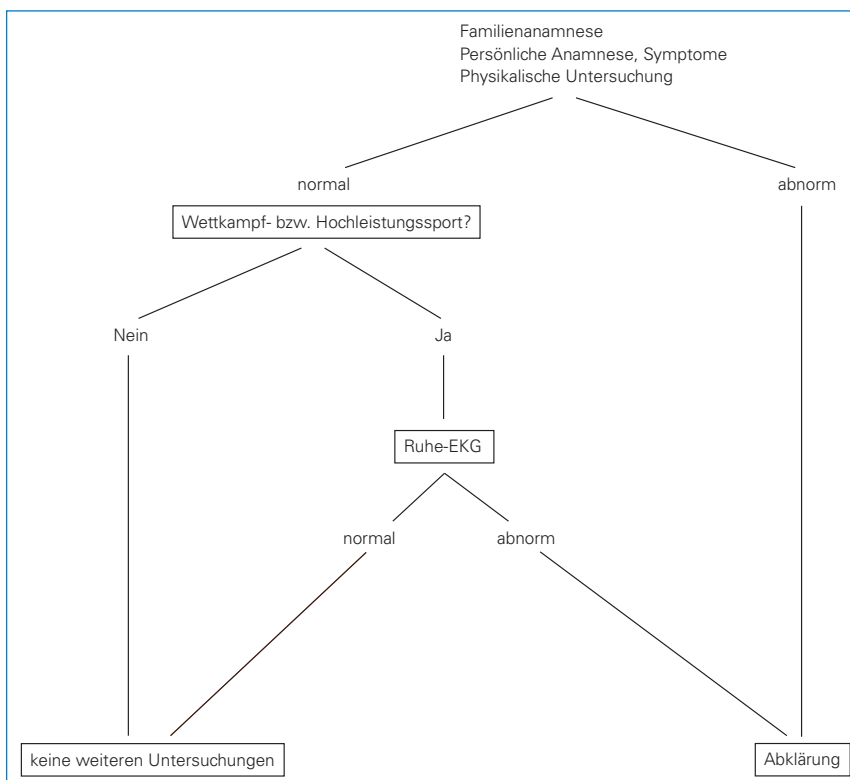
Familienanamnese
Persönliche Anamnese, Symptome
Physikalische Untersuchung

normal

abnorm

Wettkampf- bzw. Hochleistungssport?

Nein

Ja

Ruhe-EKG

normal

abnorm

keine weiteren Untersuchungen

Abklärung